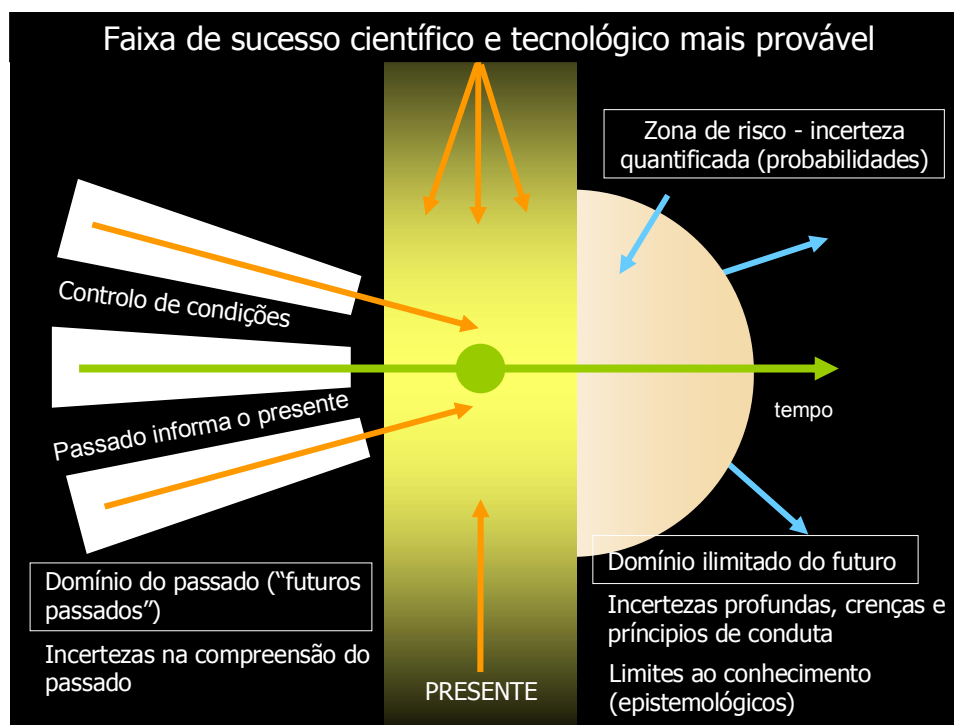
Faixa de sucesso científico e tecnológico mais provável

Zona de risco - incerteza quantificada (probabilidades)

Controlo de condições

Passado informa o presente

tempo

Domínio do passado ("futuros passados")

Incertezas na compreensão do passado

PRESENTE

Domínio ilimitado do futuro

Incertezas profundas, crenças e príncipios de conduta

Limites ao conhecimento (epistemológicos)